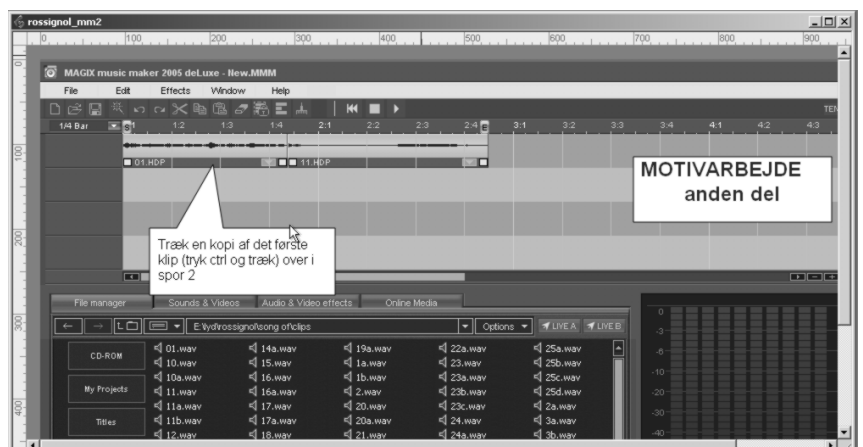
rossignol_mm2

0 100 200 300 400 500 600 700 800 900

MAGIX music maker 2005 deLuxe - New.MMM

File Edit Effects Window Help

TE

1/4 Bar 1:2 1:3 1:4 2:1 2:2 2:3 2:4 3:1 3:2 3:3 3:4 4:1 4:2 4:3

01.HDP 11.HDP

MOTIVARBEJDE
anden del

Træk en kopi af det første klip (tryk ctrl og træk) over i spor 2

File manager Sounds & Videos Audio & Video effects Online Media

E:\lyd\rossignol\song of\clips Options LIVE A LIVE B

CD-ROM
My Projects
Titles

01.wav 14a.wav 19a.wav 22a.wav 25a.wav
10.wav 15.wav 1a.wav 23.wav 25b.wav
10a.wav 16.wav 1b.wav 23a.wav 25c.wav
11.wav 16a.wav 2.wav 23b.wav 25d.wav
11a.wav 17.wav 20.wav 23c.wav 2a.wav
11b.wav 17a.wav 20a.wav 24.wav 3a.wav
12.wav 18.wav 21.wav 24a.wav 3b.wav

0 -3 -6 -10 -20 -30 -40